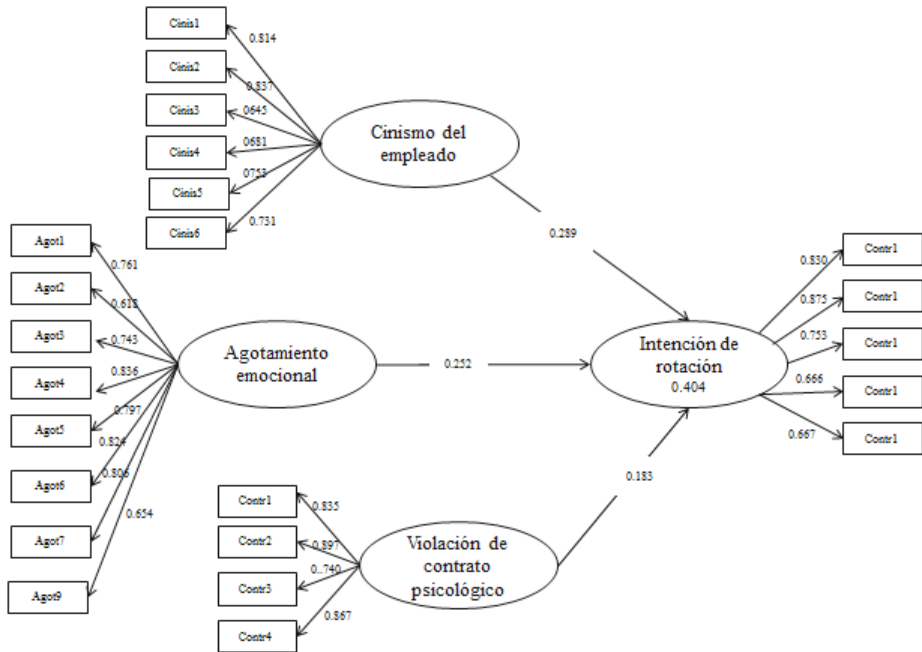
Cinis1
Cinis2
Cinis3
Cinis4
Cinis5
Cinis6
0.814
0.837
0645
0681
0753
0.731
Cinismo del empleado
0.289

Agot1
Agot2
Agot3
Agot4
Agot5
Agot6
Agot7
Agot9
0.761
0.618
0.743
0.836
0.797
0.824
0.806
0.654
Agotamiento emocional
0.252

Intención de rotación
0.404
0.830
0.875
0.753
0.666
0.667
Contr1
Contr1
Contr1
Contr1
Contr1

0.183
Contr1
Contr2
Contr3
Contr4
0.835
0.897
0..740
0.867
Violación de contrato psicológico